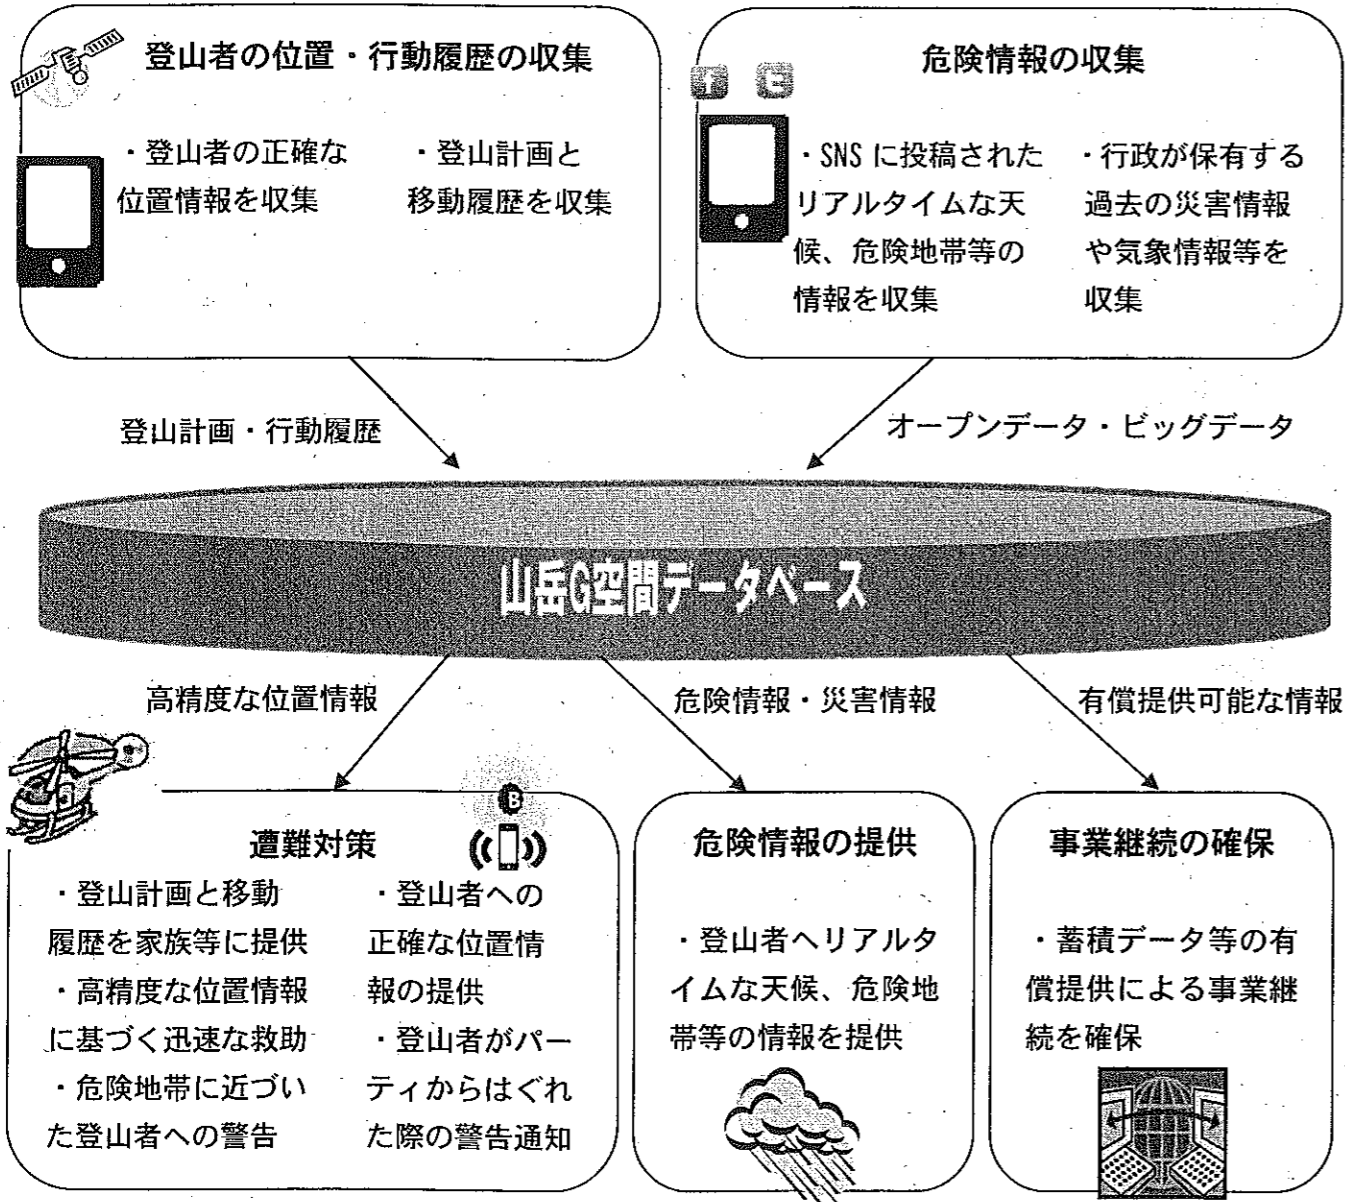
登山者の位置・行動履歴の収集

・登山者の正確な位置情報を収集

・登山計画と移動履歴を収集

危険情報の収集

・SNS に投稿されたリアルタイムな天候、危険地帯等の情報を収集

・行政が保有する過去の災害情報や気象情報等を収集

登山計画・行動履歴

オープンデータ・ビッグデータ

山岳G空間データベース

高精度な位置情報

危険情報・災害情報

有償提供可能な情報

遭難対策

・登山計画と移動履歴を家族等に提供
・高精度な位置情報に基づく迅速な救助
・危険地帯に近づいた登山者への警告

・登山者への正確な位置情報の提供
・登山者がパーティからはぐれた際の警告通知

危険情報の提供

・登山者へリアルタイムな天候、危険地帯等の情報を提供

事業継続の確保

・蓄積データ等の有償提供による事業継続を確保